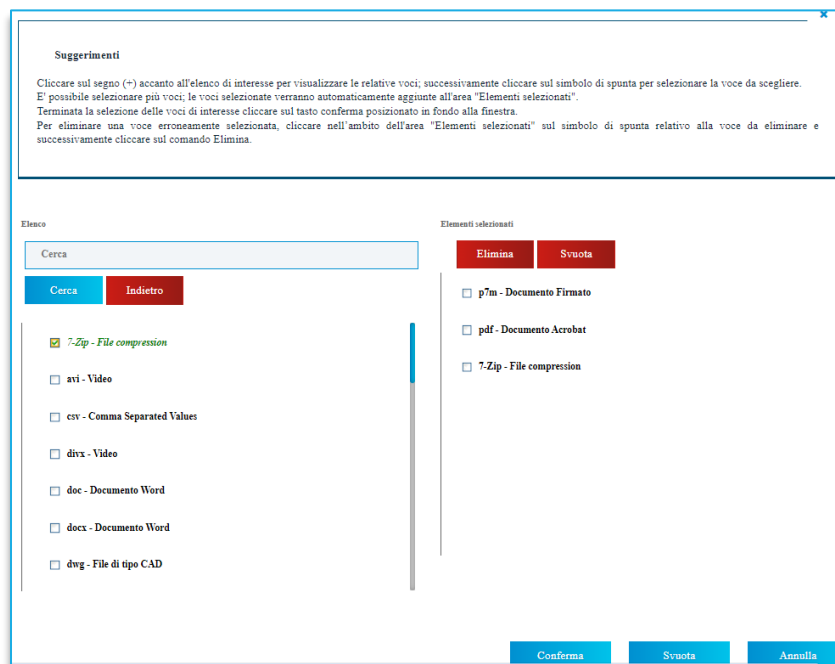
Suggerimenti

Cliccare sul segno (+) accanto all'elenco di interesse per visualizzare le relative voci; successivamente cliccare sul simbolo di spunta per selezionare la voce da scegliere.
E' possibile selezionare più voci; le voci selezionate verranno automaticamente aggiunte all'area "Elementi selezionati".
Terminata la selezione delle voci di interesse cliccare sul tasto conferma posizionato in fondo alla finestra.
Per eliminare una voce erroneamente selezionata, cliccare nell'ambito dell'area "Elementi selezionati" sul simbolo di spunta relativo alla voce da eliminare e successivamente cliccare sul comando Elimina.

Elenco

Cerca

Cerca
Indietro

7-Zip - File compression
avi - Video
csv - Comma Separated Values
divx - Video
doc - Documento Word
docx - Documento Word
dwg - File di tipo CAD

Elementi selezionati

Elimina
Svuota

p7m - Documento Firmato
pdf - Documento Acrobat
7-Zip - File compression

Conferma
Svuota
Annulla